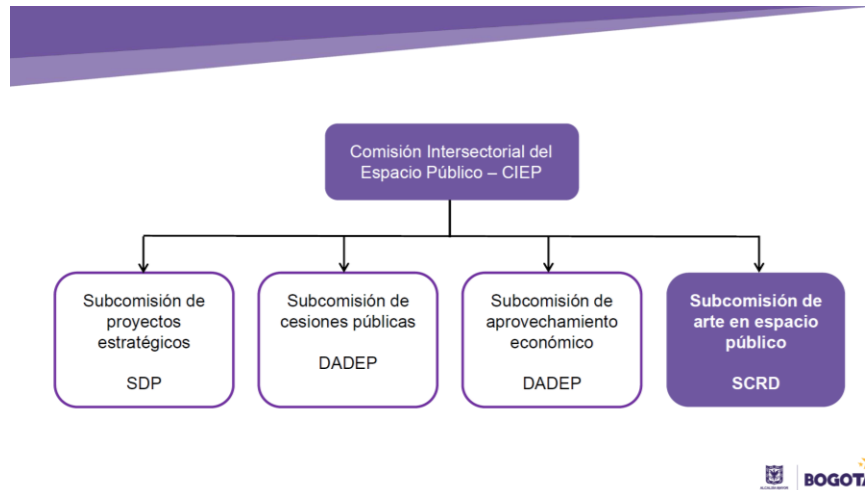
Comisión Intersectorial del Espacio Público – CIEP

Subcomisión de proyectos estratégicos

SDP

Subcomisión de cesiones públicas

DADEP

Subcomisión de aprovechamiento económico

DADEP

Subcomisión de arte en espacio público

SCRD

BOGOTÁ